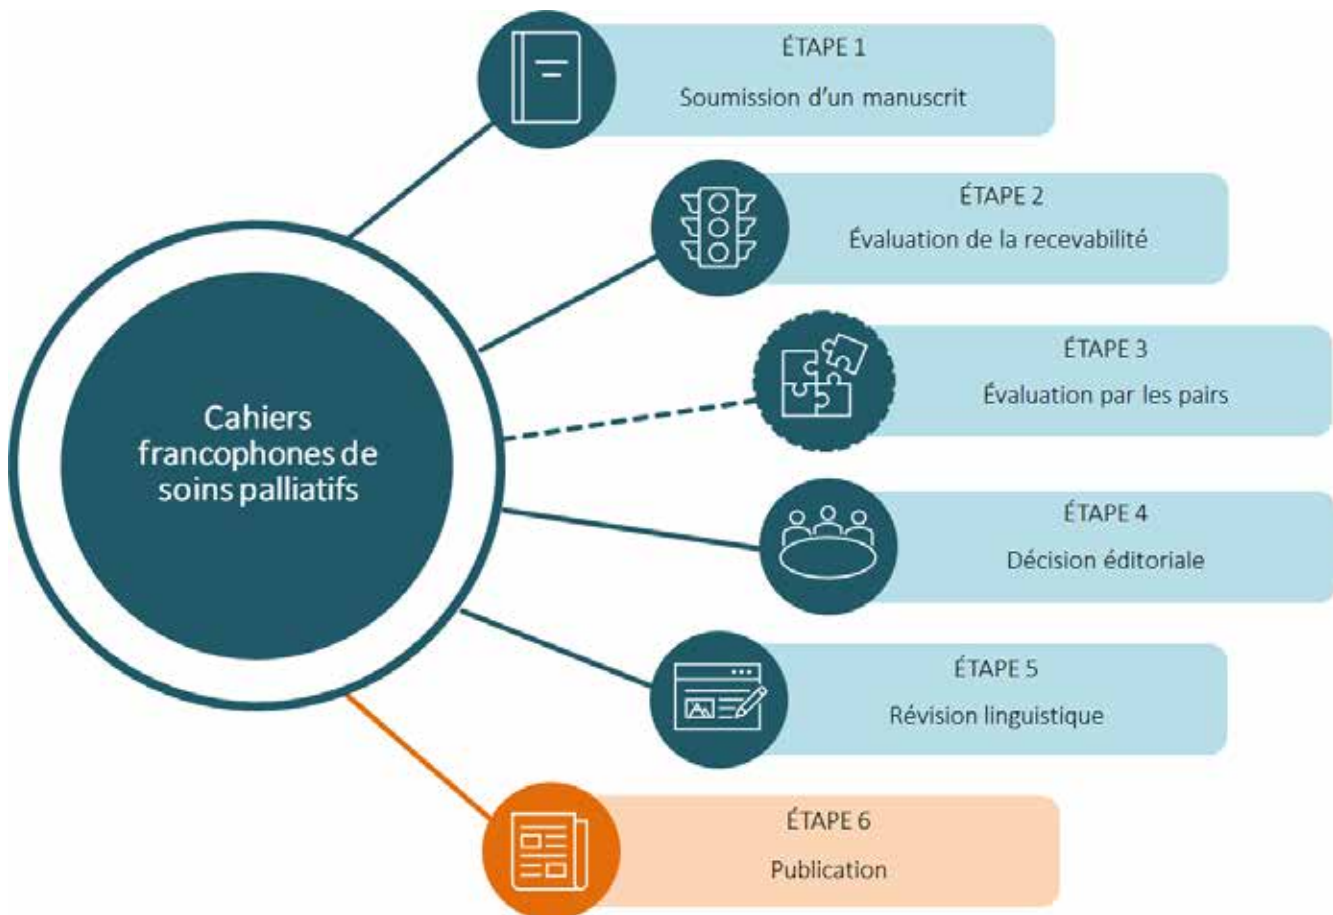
Cahiers francophones de soins palliatifs

ÉTAPE 1
Soumission d'un manuscrit

ÉTAPE 2
Évaluation de la recevabilité

ÉTAPE 3
Évaluation par les pairs

ÉTAPE 4
Décision éditoriale

ÉTAPE 5
Révision linguistique

ÉTAPE 6
Publication